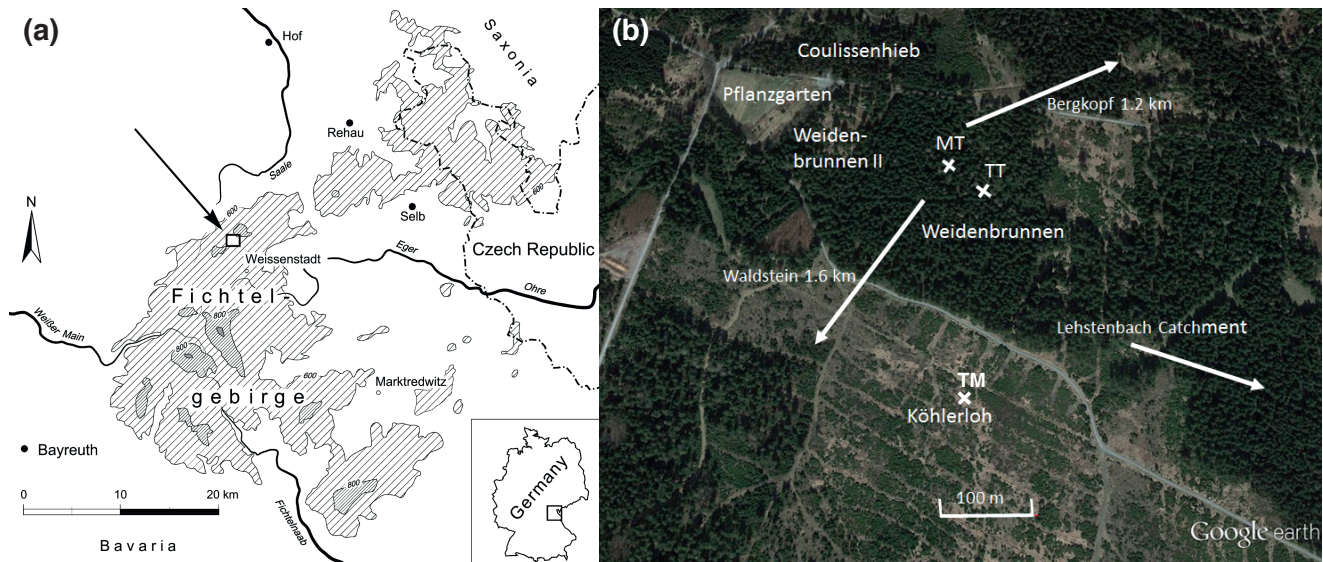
(a)

Hof

Saxonia

Rehau

Saale

N

Selb

600

600

Weissenstadt

Eger

Czech Republic

Fichtel-

Ohre

Weißer Main

800

800

600

gebirge

Marktredwitz

Bayreuth

Germany

800

0

10

20 km

Fichtelnaab

Bavaria

(b)

Coulissenhieb

Pflanzgarten

Bergkopf 1.2 km

Weiden-brunnen II

MT

TT

Weidenbrunnen

Waldstein 1.6 km

Lehstenbach Catchment

TM

Köhlerloh

100 m

Google earth